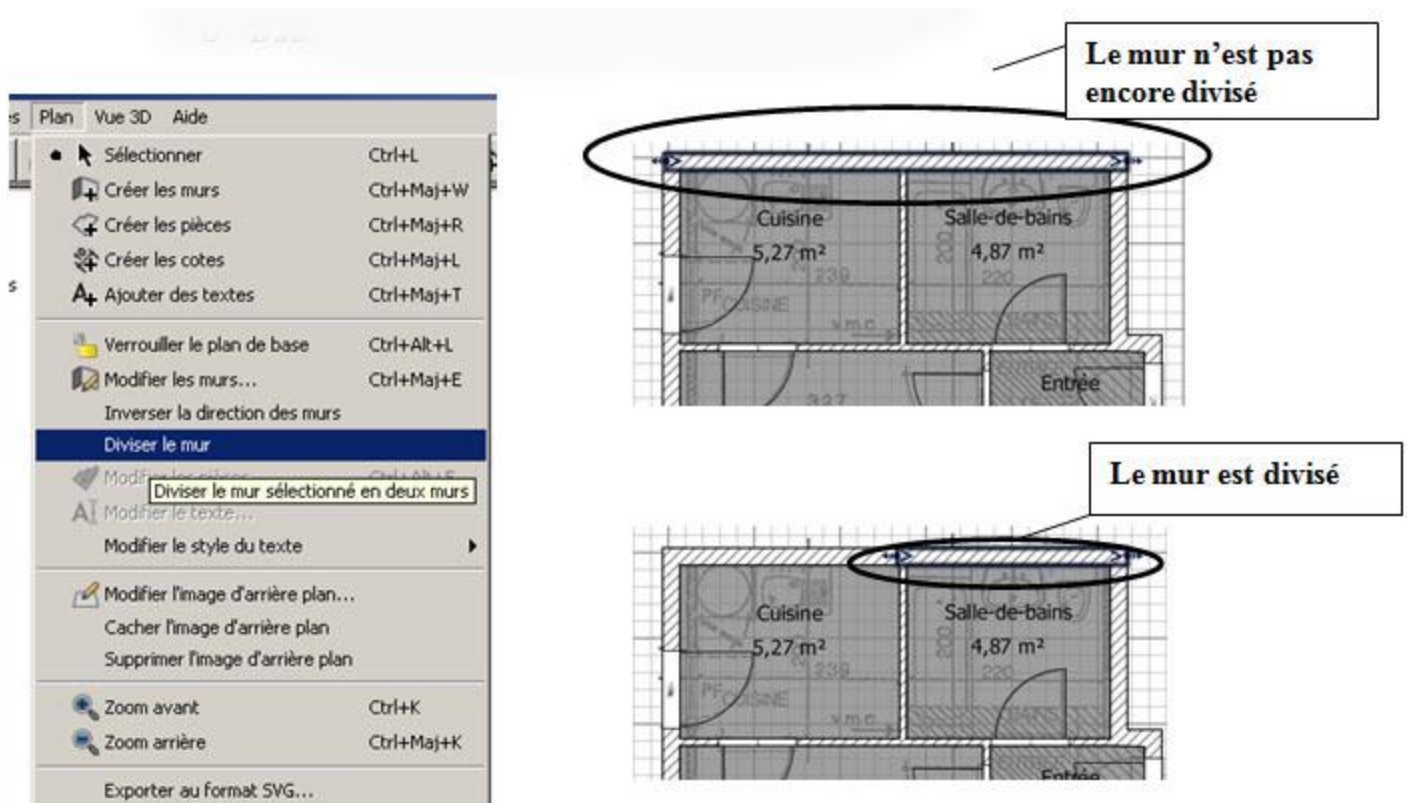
es Plan Vue 3D Aide

Sélectionner Ctrl+L
Créer les murs Ctrl+Maj+W
Créer les pièces Ctrl+Maj+R
Créer les cotes Ctrl+Maj+L
Ajouter des textes Ctrl+Maj+T

Verrouiller le plan de base Ctrl+Alt+L
Modifier les murs... Ctrl+Maj+E
Inverser la direction des murs
Diviser le mur
Modifier les pièces... Ctrl+Alt+E
Diviser le mur sélectionné en deux murs
Modifier le texte...
Modifier le style du texte

Modifier l'image d'arrière plan...
Cacher l'image d'arrière plan
Supprimer l'image d'arrière plan

Zoom avant Ctrl+K
Zoom arrière Ctrl+Maj+K

Exporter au format SVG...

Le mur n'est pas encore divisé

Cuisine
5,27 m²
Salle-de-bains
4,87 m²
Entrée

Le mur est divisé

Cuisine
5,27 m²
Salle-de-bains
4,87 m²
Entrée